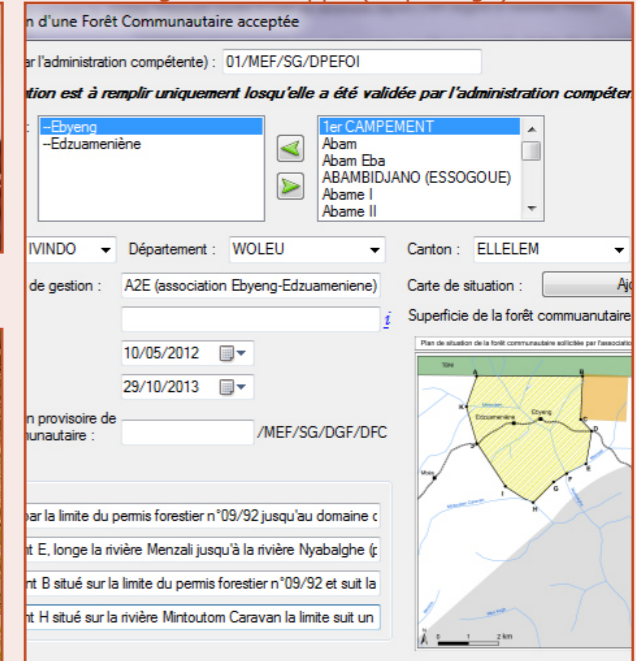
n d'une Forêt Communautaire acceptée

r l'administration compétente) : 01/MEF/SG/DPEFOI

ation est à remplir uniquement losqu'elle a été validée par l'administration compéten

--Ebyeng
--Edzuameniène

1er CAMPEMENT
Abam
Abam Eba
ABAMBIDJANO (ESSOGOUE)
Abame I
Abame II

IVINDO
Département : WOLEU
Canton : ELLELEM

de gestion : A2E (association Ebyeng-Edzuameniene)
Carte de situation : Aj

Superficie de la forêt communautaire

10/05/2012
29/10/2013

n provisoire de munautaire : /MEF/SG/DGF/DFC

Plan de situation de la forêt communautaire sollicitée par l'associatio

Edzuamenièné
Ebyeng

ar la limite du permis forestier n°09/92 jusqu'au domaine c
nt E, longe la rivière Menzali jusqu'à la rivière Nyabalghe (p
nt B situé sur la limite du permis forestier n°09/92 et suit la
nt H situé sur la rivière Mintoutom Caravan la limite suit un

0 1 2 km